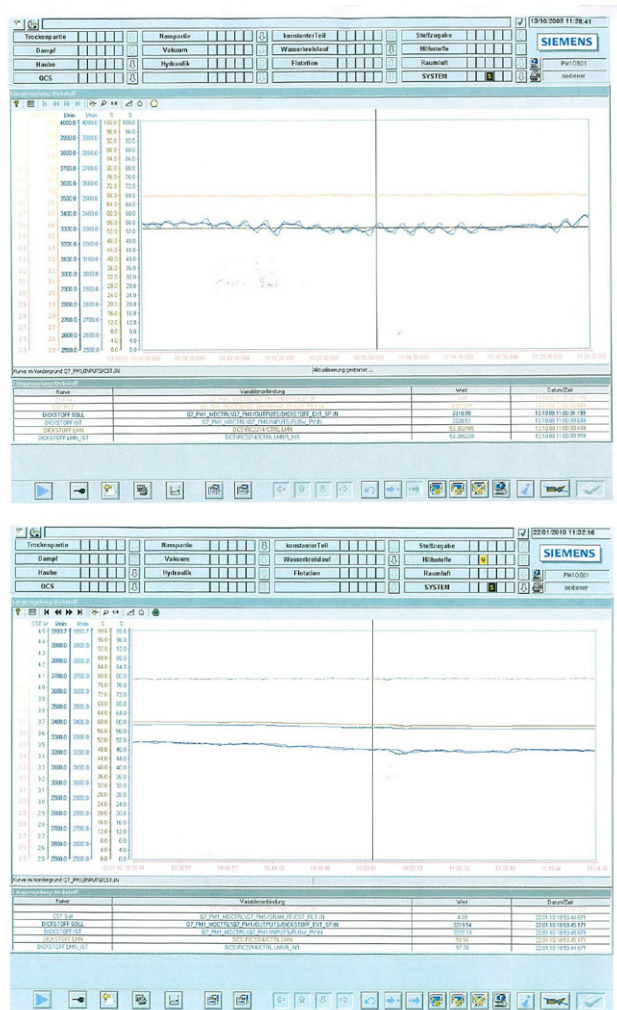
13/10/2008 11:28:41

Trockenpartie | Nasspartie | konstanter Teil | Stoffzugabe
Dampf | Vakuum | Wasserkreislauf | Hilfsstoffe
Haube | Hydraulik | Flotation | Raumluft
QCS | | | SYSTEM

SIEMENS

PM1OS01
bediener

U/min | U/min | % | %
4000.0 | 4000.0 | 100.0
3900.0 | 3900.0 | 96.0
3800.0 | 3800.0 | 88.0
3700.0 | 3700.0 | 80.0
3600.0 | 3600.0 | 72.0
3500.0 | 3500.0 | 64.0
3400.0 | 3400.0 | 56.0
3300.0 | 3300.0 | 48.0
3200.0 | 3200.0 | 40.0
3100.0 | 3100.0 | 32.0
3000.0 | 3000.0 | 24.0
2900.0 | 2900.0 | 16.0
2800.0 | 2800.0 | 8.0
2700.0 | 2700.0 | 4.0
2600.0 | 2600.0 | 0.0
2500.0 | 2500.0

Kurve im Vordergrund Q7_PM1/INPUTS/CST.IN

Aktualisierung gestoppt ...

| Name | Variablenanbindung | Wert | Datum/Zeit |
|---|---|---|---|
| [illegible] | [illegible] | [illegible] | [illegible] |
| DICKSTOFF SOLL | Q7_PM1_HDCTRL/Q7_PM1/OUTPUTS/DICKSTOFF_EXT_SP.IN | 32.0000 | 13.10.08 11:00:00.199 |
| DICKSTOFF IST | Q7_PM1_HDCTRL/Q7_PM1/INPUTS/FLOW_PV.IN | 33.0651 | 13.10.08 11:00:00.039 |
| DICKSTOFF LMH | DCS/FIC2214/CTRL.LMN | 53.282095 | 13.10.08 11:00:00.039 |
| DICKSTOFF LMN_IST | DCS/FIC2214/CTRL.LMN_IN1 | 53.286208 | 13.10.08 11:00:00.949 |

22/01/2010 11:02:16

Trockenpartie | Nasspartie | konstanter Teil | Stoffzugabe
Dampf | Vakuum | Wasserkreislauf | Hilfsstoffe
Haube | Hydraulik | Flotation | Raumluft
QCS | | | SYSTEM

SIEMENS

PM1OS01
bediener

CST W | U/min | U/min | % | %
4.5 | 3993.7 | 3993.7 | 99.6 | 99.6

Kurve im Vordergrund Q7_PM1/INPUTS/CST.IN

| Name | Variablenanbindung | Wert | Datum/Zeit |
|---|---|---|---|
| CST Soll | Q7_PM1_HDCTRL/Q7_PM1/GRAM_FE/CST_FILT.IN | 4.09 | 22.01.10 10:53:45.671 |
| DICKSTOFF SOLL | Q7_PM1_HDCTRL/Q7_PM1/OUTPUTS/DICKSTOFF_EXT_SP.IN | 32.1954 | 22.01.10 10:53:45.671 |
| DICKSTOFF IST | Q7_PM1_HDCTRL/Q7_PM1/INPUTS/FLOW_PV.IN | 32.0113 | 22.01.10 10:53:45.671 |
| DICKSTOFF LMN | DCS/FIC2214/CTRL.LMN | 59.96 | 22.01.10 10:53:45.671 |
| DICKSTOFF LMN_IST | DCS/FIC2214/CTRL.LMN_IN1 | 57.38 | 22.01.10 10:53:45.671 |